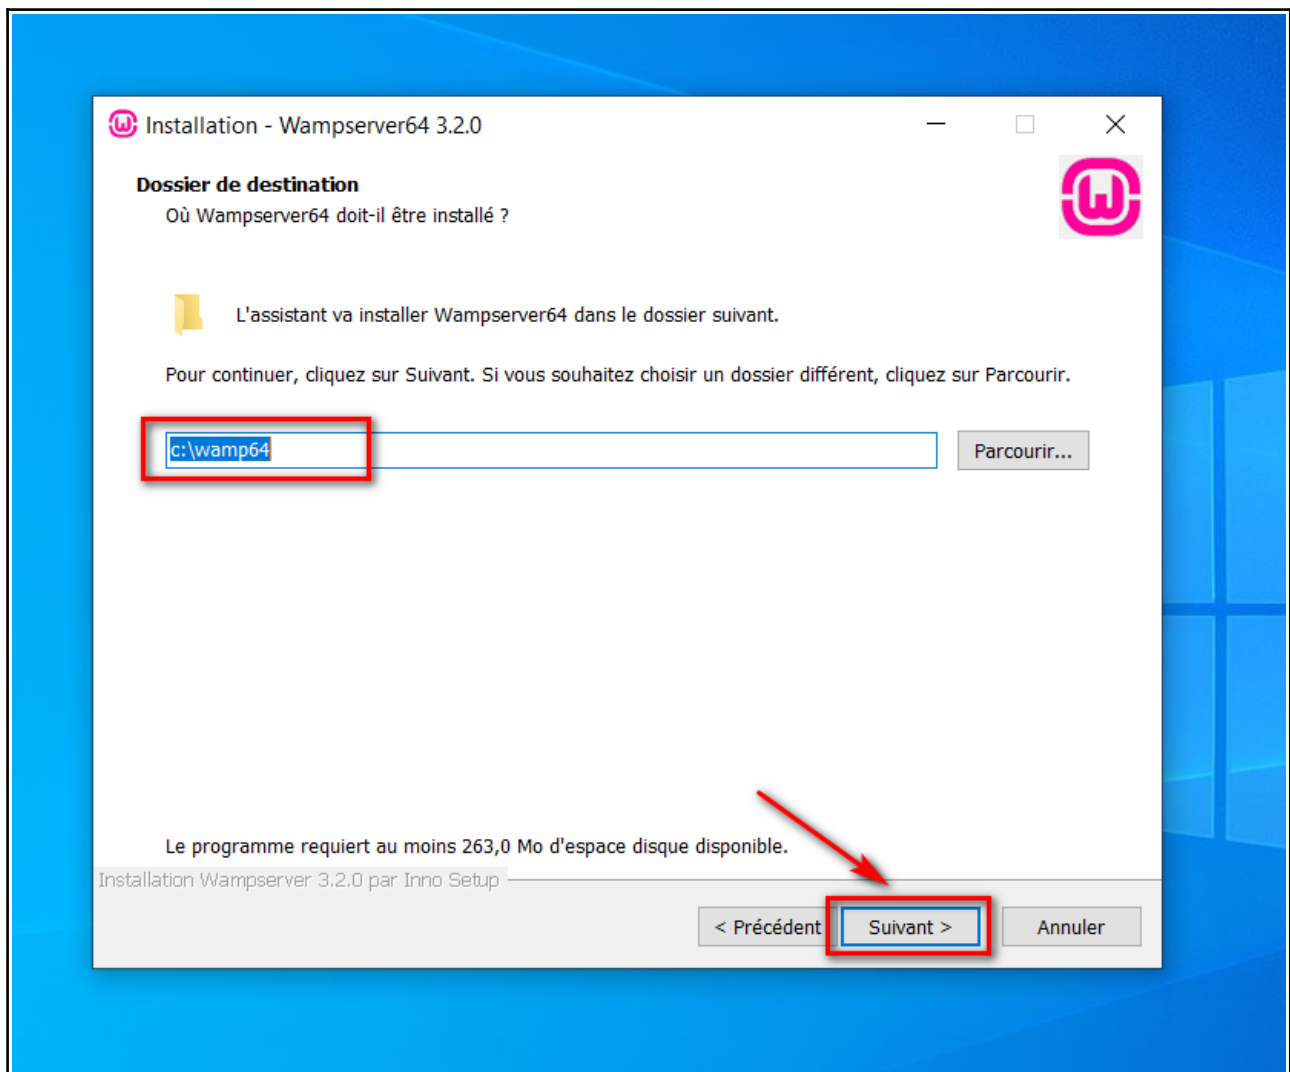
Installation - Wampserver64 3.2.0

Dossier de destination

Où Wampserver64 doit-il être installé ?

L'assistant va installer Wampserver64 dans le dossier suivant.

Pour continuer, cliquez sur Suivant. Si vous souhaitez choisir un dossier différent, cliquez sur Parcourir.

c:\wamp64

Parcourir...

Le programme requiert au moins 263,0 Mo d'espace disque disponible.

Installation Wampserver 3.2.0 par Inno Setup

< Précédent

Suivant >

Annuler